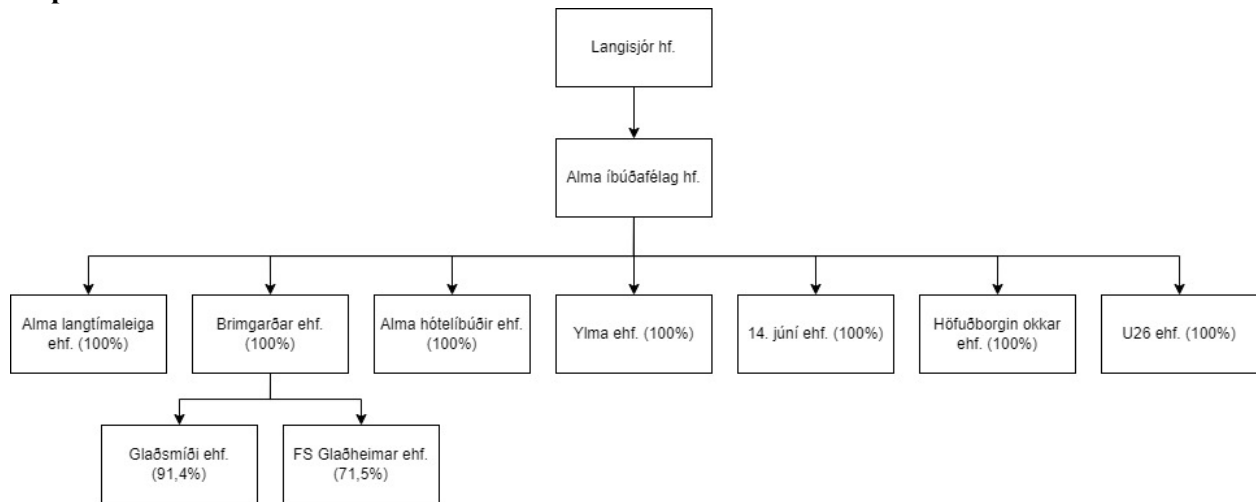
Langisjór hf.

Alma íbúðafélag hf.

Alma langtímaleiga ehf. (100%)

Brimgarðar ehf. (100%)

Alma hótelíbúðir ehf. (100%)

Ylma ehf. (100%)

14. júní ehf. (100%)

Höfuðborgin okkar ehf. (100%)

U26 ehf. (100%)

Glaðsmíði ehf. (91,4%)

FS Glaðheimar ehf. (71,5%)